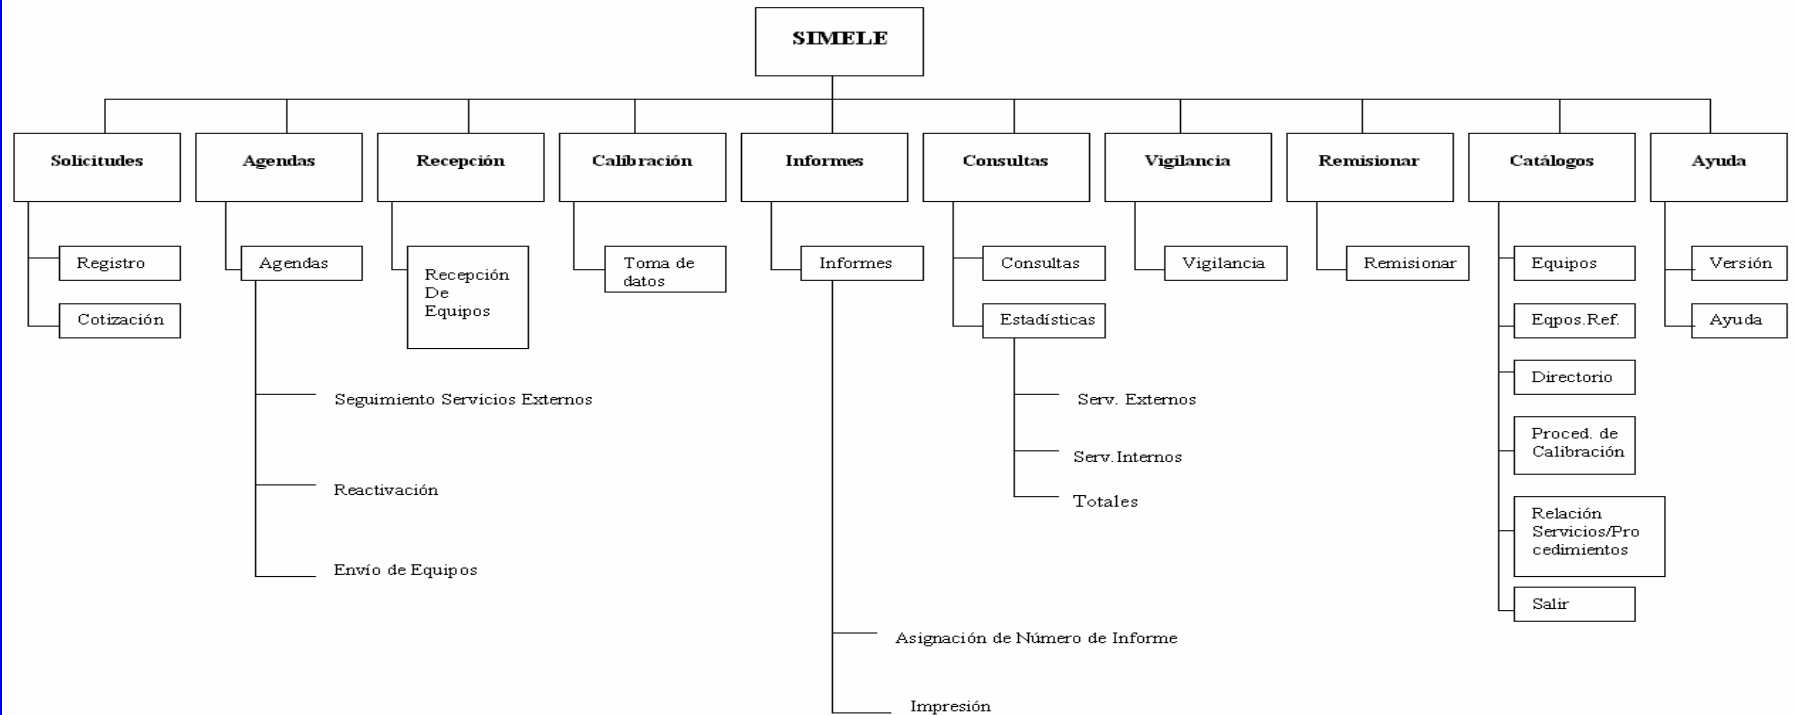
SIMELE

Solicitudes
Registro
Cotización

Agendas
Agendas
Seguimiento Servicios Externos
Reactivación
Envío de Equipos

Recepción
Recepción De Equipos

Calibración
Toma de datos

Informes
Informes
Asignación de Número de Informe
Impresión

Consultas
Consultas
Estadísticas
Serv. Externos
Serv. Internos
Totales

Vigilancia
Vigilancia

Remisionar
Remisionar

Catálogos
Equipos
Eqpos.Ref.
Directorio
Proced. de Calibración
Relación Servicios/Procedimientos
Salir

Ayuda
Versión
Ayuda